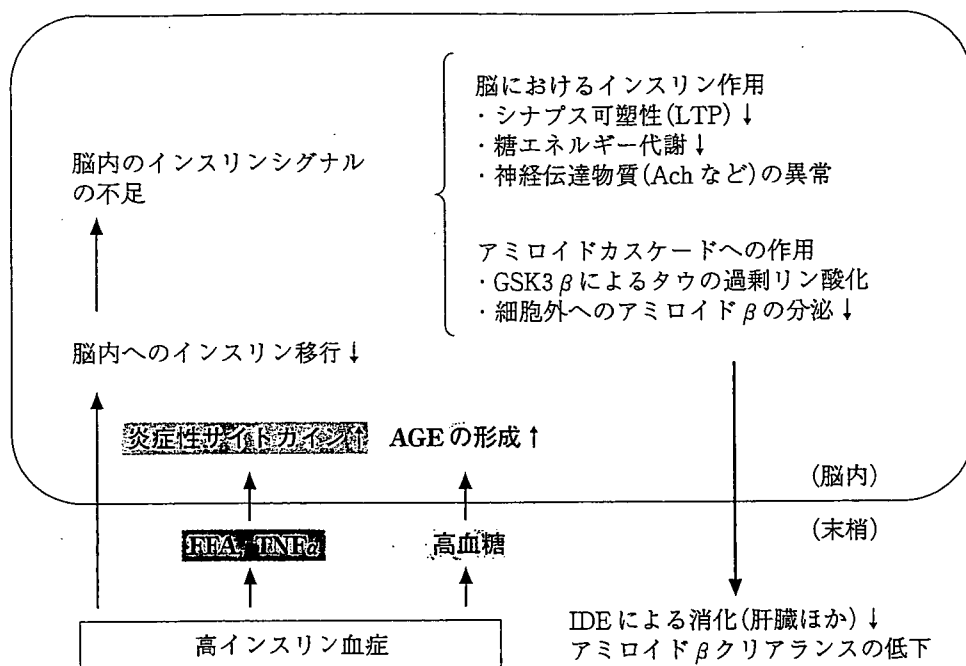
脳におけるインスリン作用
・シナプス可塑性(LTP)↓
・糖エネルギー代謝↓
・神経伝達物質(Ach など)の異常

脳内のインスリンシグナルの不足

アミロイドカスケードへの作用
・GSK3$\beta$によるタウの過剰リン酸化
・細胞外へのアミロイド$\beta$の分泌↓

脳内へのインスリン移行↓

炎症性サイトカイン↑ AGE の形成↑

(脳内)

(末梢)

FFA, TNF$\alpha$ 高血糖

高インスリン血症

IDE による消化(肝臓ほか)↓
アミロイド$\beta$クリアランスの低下